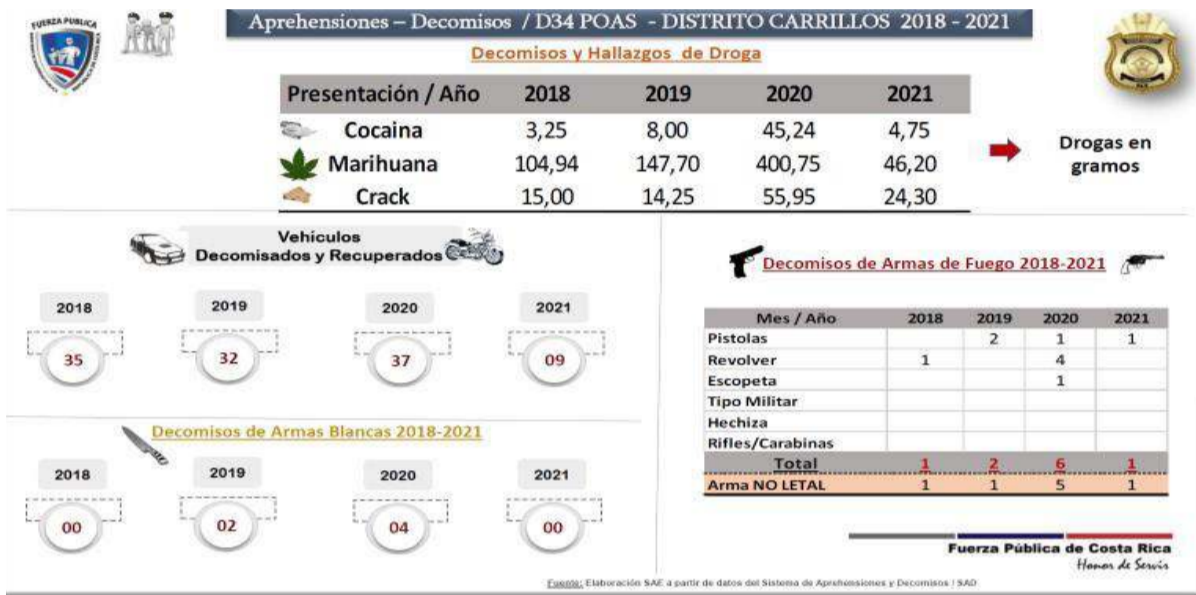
FUERZA PUBLICA

Aprehensiones – Decomisos / D34 POAS - DISTRITO CARRILLOS 2018 - 2021

Decomisos y Hallazgos de Droga

| Presentación / Año | 2018 | 2019 | 2020 | 2021 |
|---|---|---|---|---|
| Cocaina | 3,25 | 8,00 | 45,24 | 4,75 |
| Marihuana | 104,94 | 147,70 | 400,75 | 46,20 |
| Crack | 15,00 | 14,25 | 55,95 | 24,30 |

Drogas en gramos

Vehiculos Decomisados y Recuperados

| 2018 | 2019 | 2020 | 2021 |
|---|---|---|---|
| 35 | 32 | 37 | 09 |

Decomisos de Armas Blancas 2018-2021

| 2018 | 2019 | 2020 | 2021 |
|---|---|---|---|
| 00 | 02 | 04 | 00 |

Decomisos de Armas de Fuego 2018-2021

| Mes / Año | 2018 | 2019 | 2020 | 2021 |
|---|---|---|---|---|
| Pistolas | | 2 | 1 | 1 |
| Revolver | 1 | | 4 | |
| Escopeta | | | 1 | |
| Tipo Militar | | | | |
| Hechiza | | | | |
| Rifles/Carabinas | | | | |
| Total | 1 | 2 | 6 | 1 |
| Arma NO LETAL | 1 | 1 | 5 | 1 |

Fuerza Pública de Costa Rica
Honor de Servir

Fuente: Elaboración SAE a partir de datos del Sistema de Aprehensiones y Decomisos / SAD